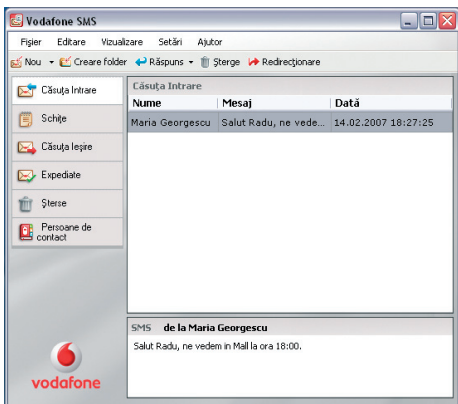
Vodafone SMS

Fişier Editare Vizualizare Setări Ajutor

Nou Creare folder Răspuns Şterge Redirecţionare

Căsuţa Intrare
Schiţe
Căsuţa Ieşire
Expediate
Şterse
Persoane de contact

Căsuţa Intrare

| Nume | Mesaj | Dată |
|---|---|---|
| Maria Georgescu | Salut Radu, ne vede... | 14.02.2007 18:27:25 |

SMS de la Maria Georgescu

Salut Radu, ne vedem in Mall la ora 18:00.

vodafone